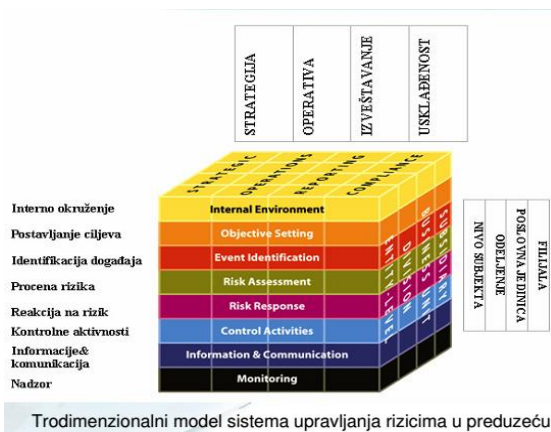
STRATEGIJA
OPERATIVA
IZVEŠTAVANJE
USKLAĐENOST

STRATEGIC
OPERATIONS
REPORTING
COMPLIANCE

Interno okruženje
Postavljanje ciljeva
Identifikacija događaja
Procena rizika
Reakcija na rizik
Kontrolne aktivnosti
Informacije& komunikacija
Nadzor

Internal Environment
Objective Setting
Event Identification
Risk Assessment
Risk Response
Control Activities
Information & Communication
Monitoring

ENTITY-LEVEL
DIVISION
BUSINESS UNIT
SUBSIDIARY

NIVO SUBJEKTA
ODELJENJE
POSLOVNA JEDINICA
FILIJALA

Trodimenzionalni model sistema upravljanja rizicima u preduzeću